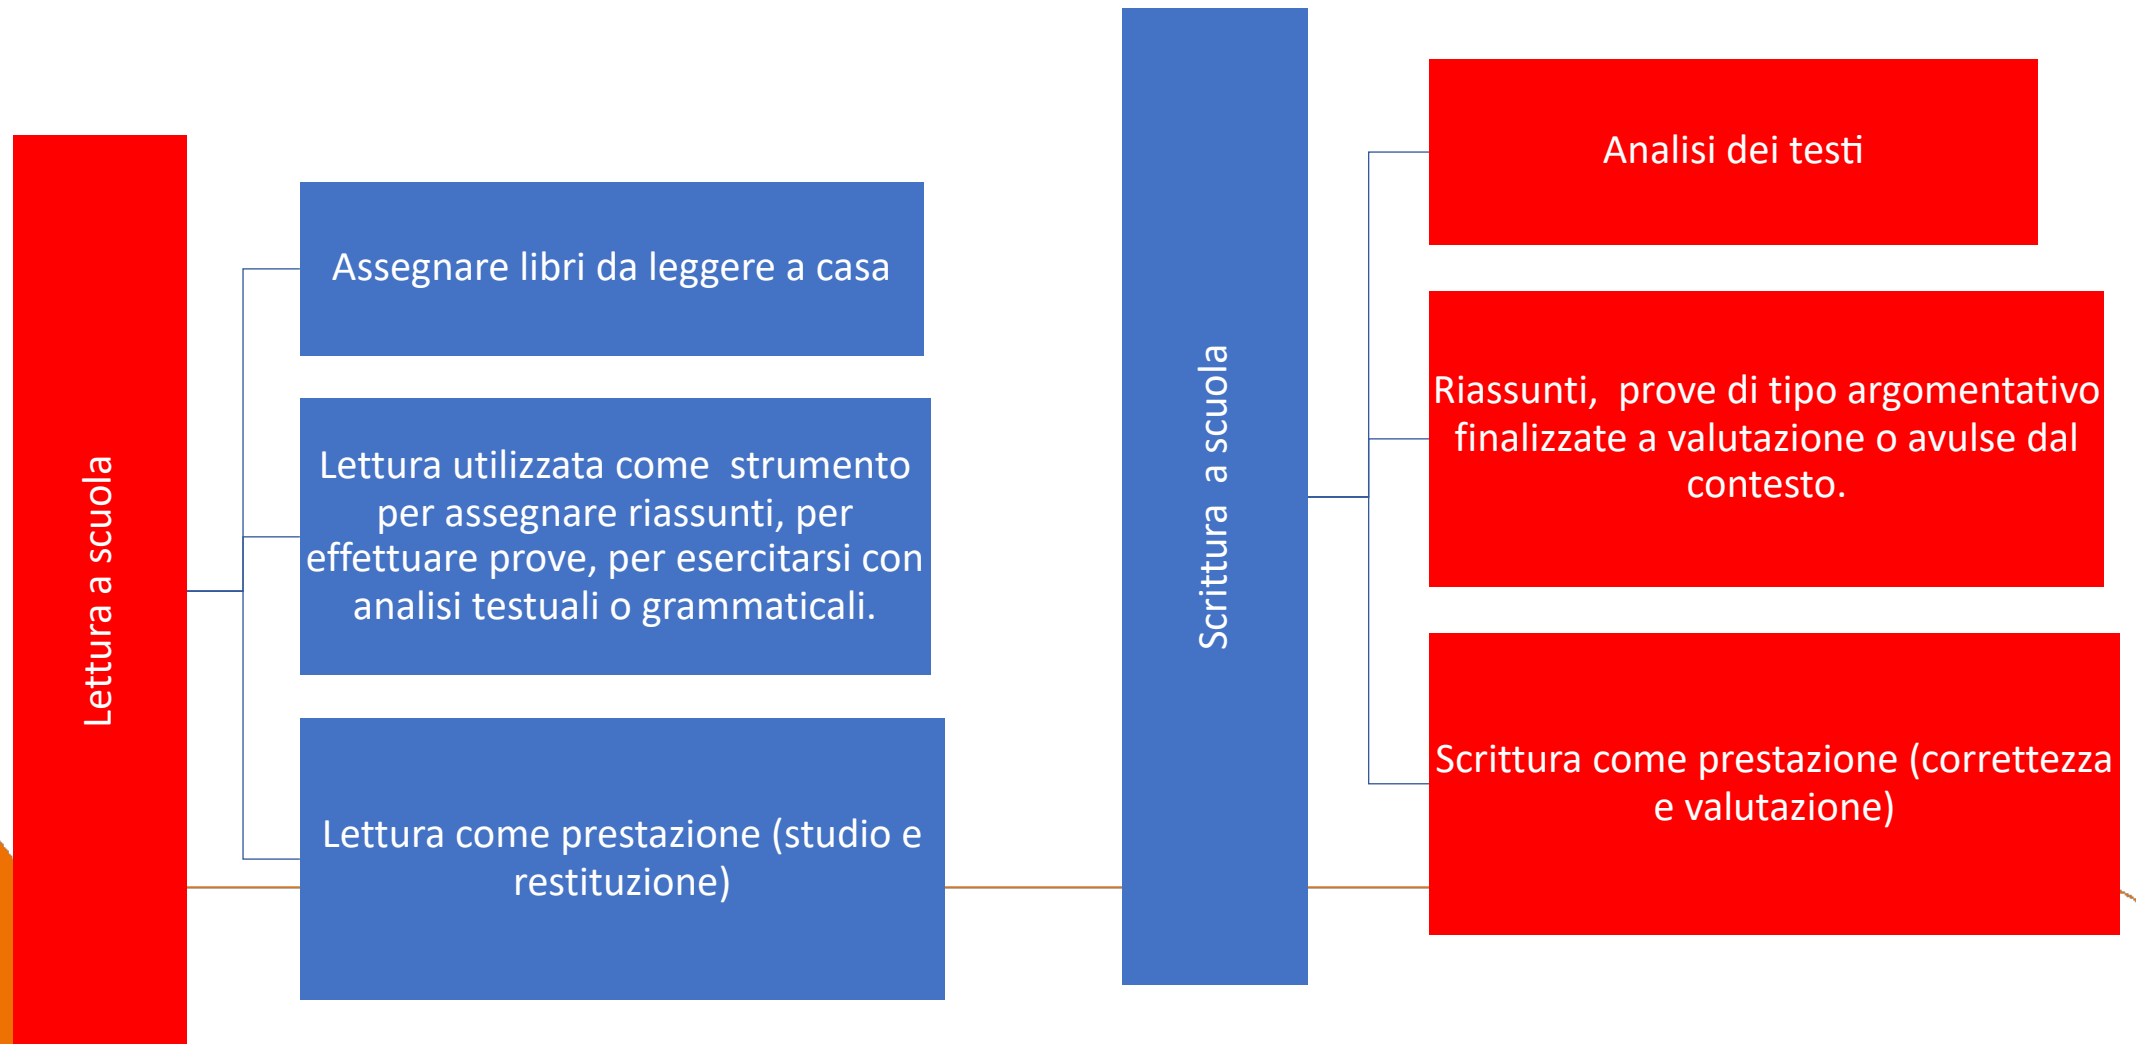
Lettura a scuola

Assegnare libri da leggere a casa

Lettura utilizzata come strumento per assegnare riassunti, per effettuare prove, per esercitarsi con analisi testuali o grammaticali.

Lettura come prestazione (studio e restituzione)

Scrittura a scuola

Analisi dei testi

Riassunti, prove di tipo argomentativo finalizzate a valutazione o avulse dal contesto.

Scrittura come prestazione (correttezza e valutazione)